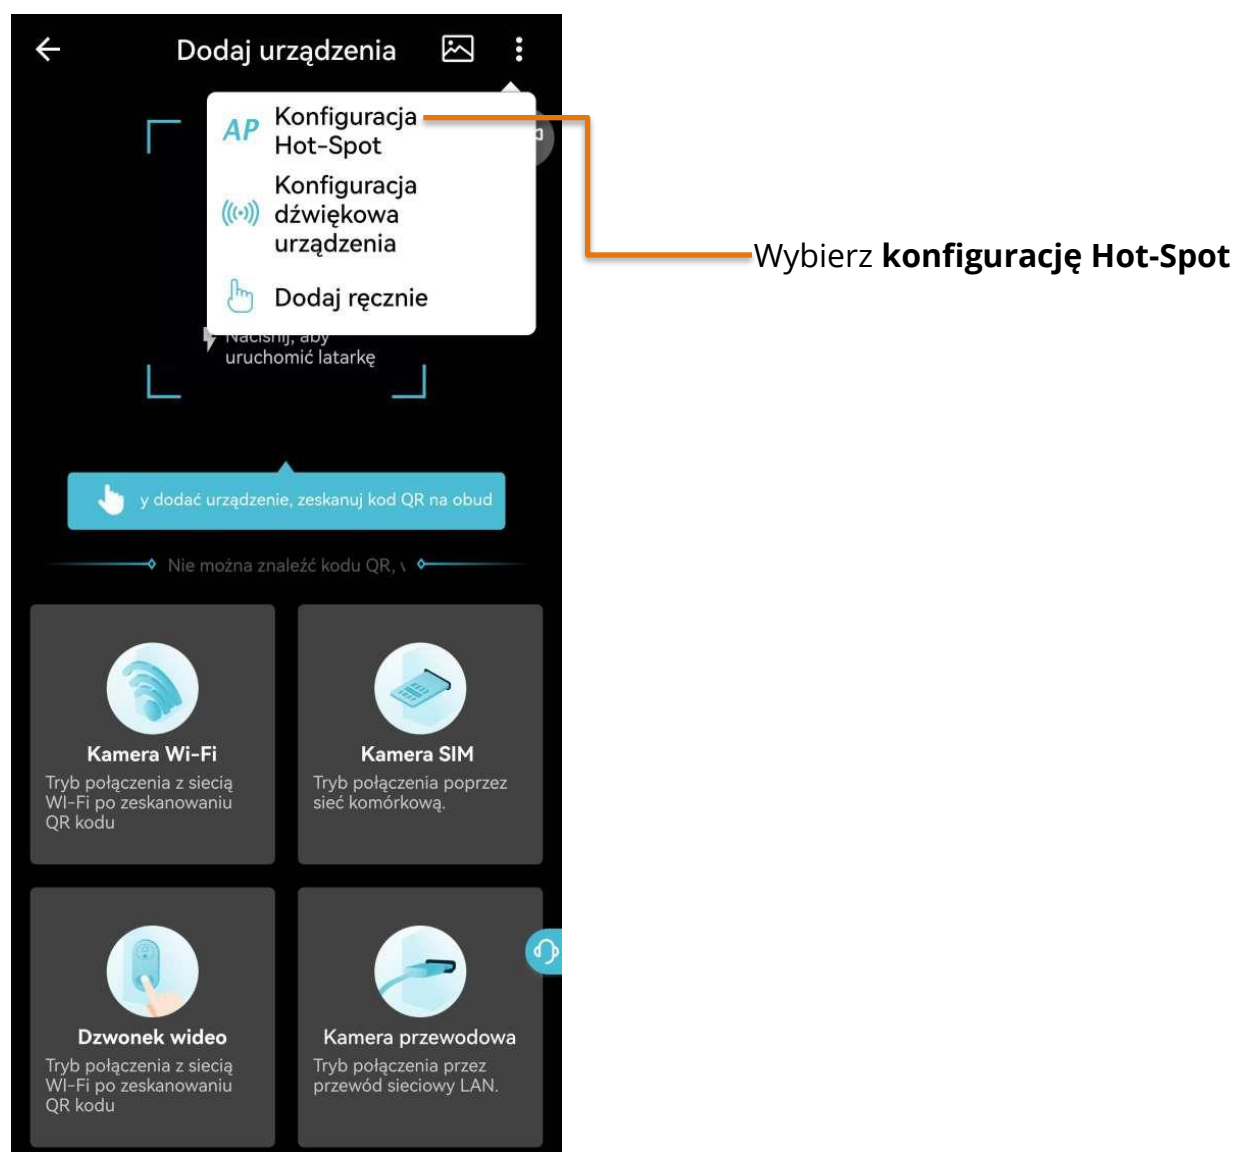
Dodaj urządzenia

AP Konfiguracja Hot-Spot

Konfiguracja dźwiękowa urządzenia

Dodaj ręcznie

Naciśnij, aby uruchomić latarkę

Wybierz **konfigurację Hot-Spot**

y dodać urządzenie, zeskanuj kod QR na obud

Nie można znaleźć kodu QR, \

Kamera Wi-Fi
Tryb połączenia z siecią WI-Fi po zeskanowaniu QR kodu

Kamera SIM
Tryb połączenia poprzez sieć komórkową.

Dzwonek wideo
Tryb połączenia z siecią WI-Fi po zeskanowaniu QR kodu

Kamera przewodowa
Tryb połączenia przez przewód sieciowy LAN.